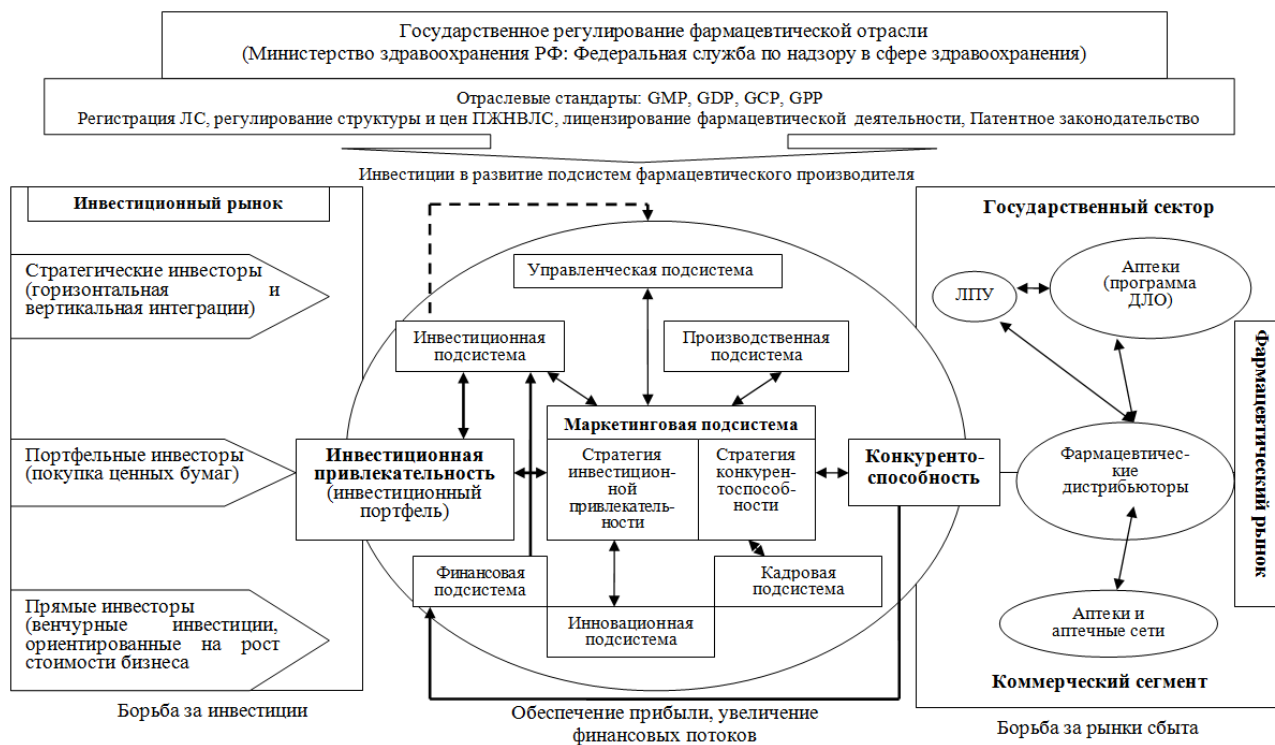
Государственное регулирование фармацевтической отрасли
(Министерство здравоохранения РФ: Федеральная служба по надзору в сфере здравоохранения)

Отраслевые стандарты: GMP, GDP, GCP, GPP
Регистрация ЛС, регулирование структуры и цен ПЖНВЛС, лицензирование фармацевтической деятельности, Патентное законодательство

Инвестиции в развитие подсистем фармацевтического производителя

Инвестиционный рынок

Стратегические инвесторы (горизонтальная и вертикальная интеграции)

Портфельные инвесторы (покупка ценных бумаг)

Прямые инвесторы (венчурные инвестиции, ориентированные на рост стоимости бизнеса

Борьба за инвестиции

Управленческая подсистема

Инвестиционная подсистема

Производственная подсистема

Маркетинговая подсистема

Инвестиционная привлекательность (инвестиционный портфель)

Стратегия инвестиционной привлекательности

Стратегия конкурентоспособности

Конкурентоспособность

Финансовая подсистема

Кадровая подсистема

Инновационная подсистема

Обеспечение прибыли, увеличение финансовых потоков

Государственный сектор

ЛПУ

Аптеки (программа ДЛО)

Фармацевтические дистрибьюторы

Аптеки и аптечные сети

Коммерческий сегмент

Фармацевтический рынок

Борьба за рынки сбыта